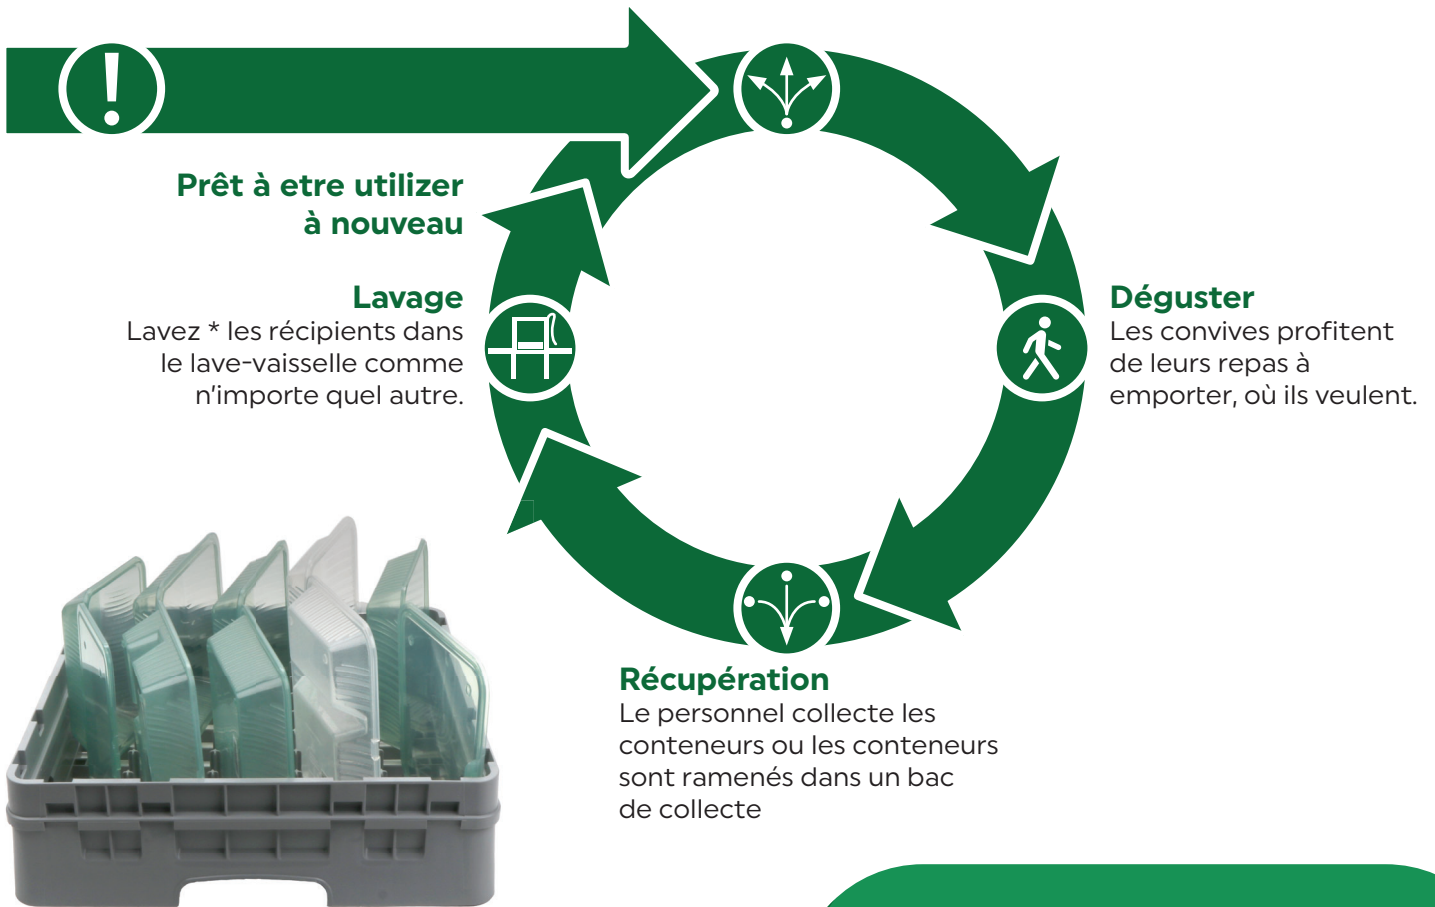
!

Prêt à etre utilizer à nouveau

Lavage
Lavez * les récipients dans le lave-vaisselle comme n'importe quel autre.

Déguster
Les convives profitent de leurs repas à emporter, où ils veulent.

Récupération
Le personnel collecte les conteneurs ou les conteneurs sont ramenés dans un bac de collecte